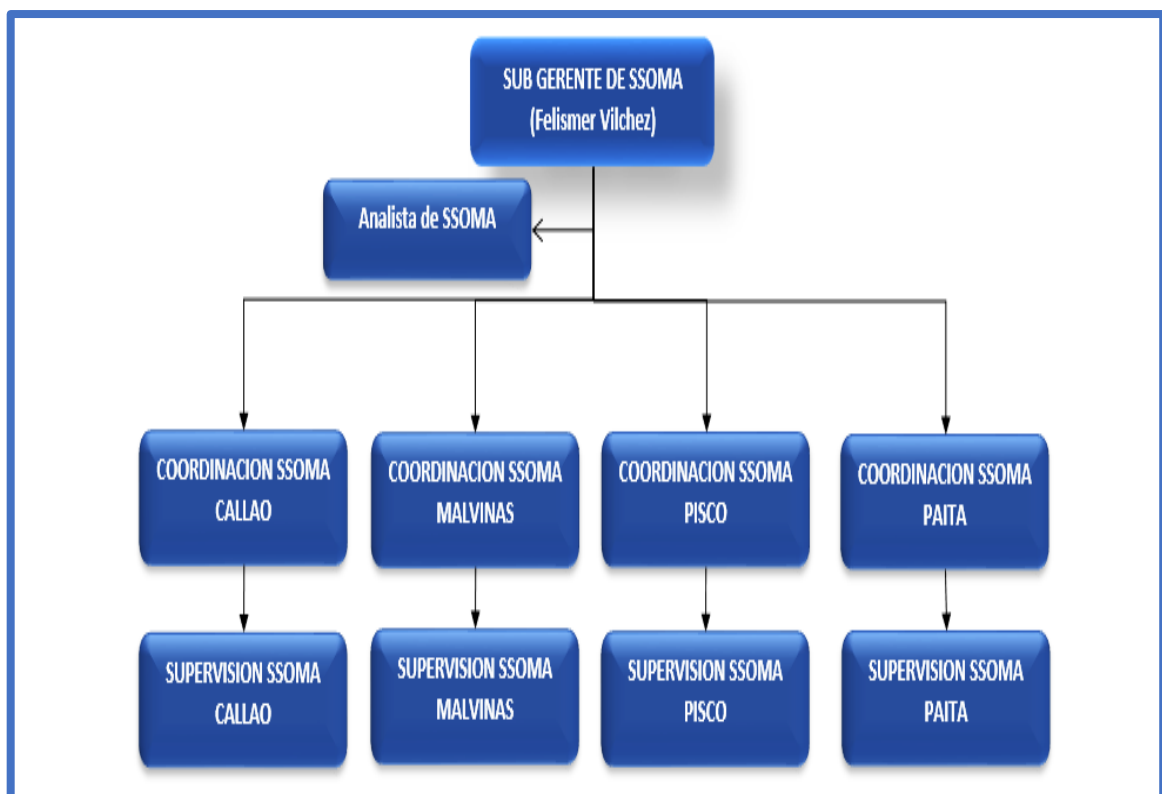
SUB GERENTE DE SSOMA
(Felismer Vilchez)

Analista de SSOMA

COORDINACION SSOMA CALLAO

COORDINACION SSOMA MALVINAS

COORDINACION SSOMA PISCO

COORDINACION SSOMA PAITA

SUPERVISION SSOMA CALLAO

SUPERVISION SSOMA MALVINAS

SUPERVISION SSOMA PISCO

SUPERVISION SSOMA PAITA